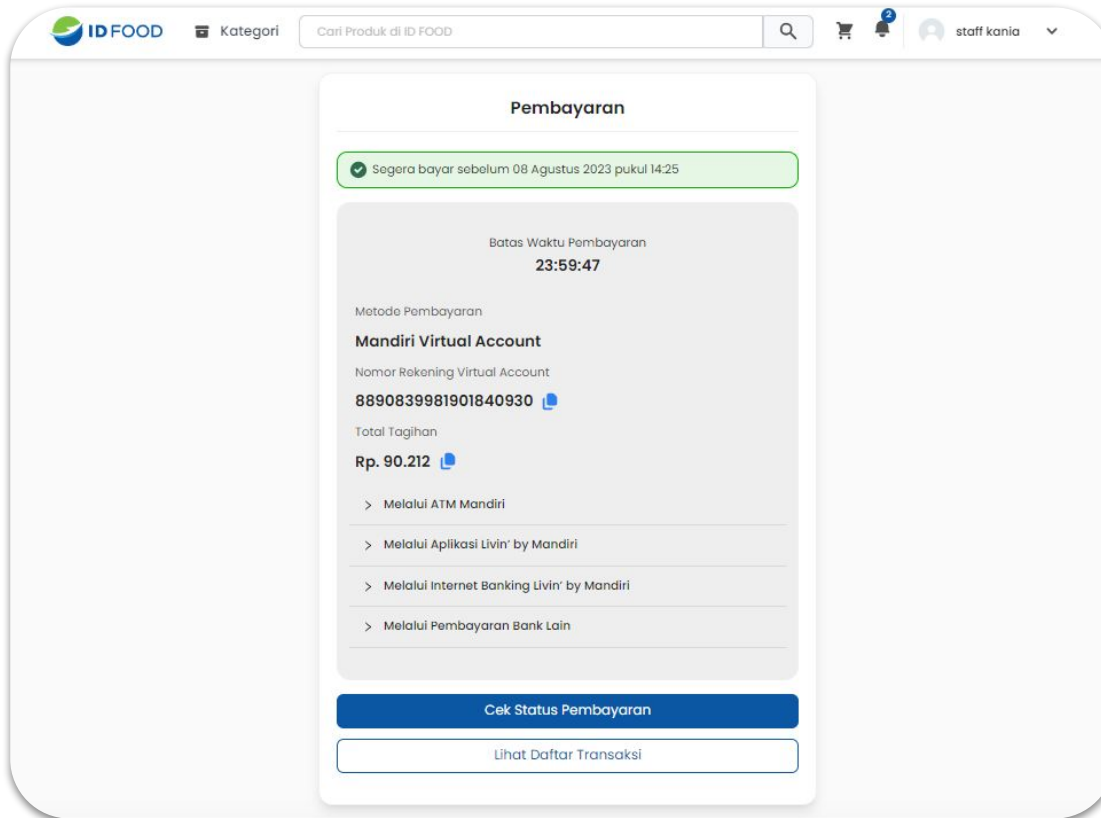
ID FOOD Kategori Cari Produk di ID FOOD 2 staff kania

Pembayaran

Segera bayar sebelum 08 Agustus 2023 pukul 14:25

Batas Waktu Pembayaran
23:59:47

Metode Pembayaran
Mandiri Virtual Account
Nomor Rekening Virtual Account
8890839981901840930
Total Tagihan
Rp. 90.212

> Melalui ATM Mandiri
> Melalui Aplikasi Livin' by Mandiri
> Melalui Internet Banking Livin' by Mandiri
> Melalui Pembayaran Bank Lain

Cek Status Pembayaran
Lihat Daftar Transaksi